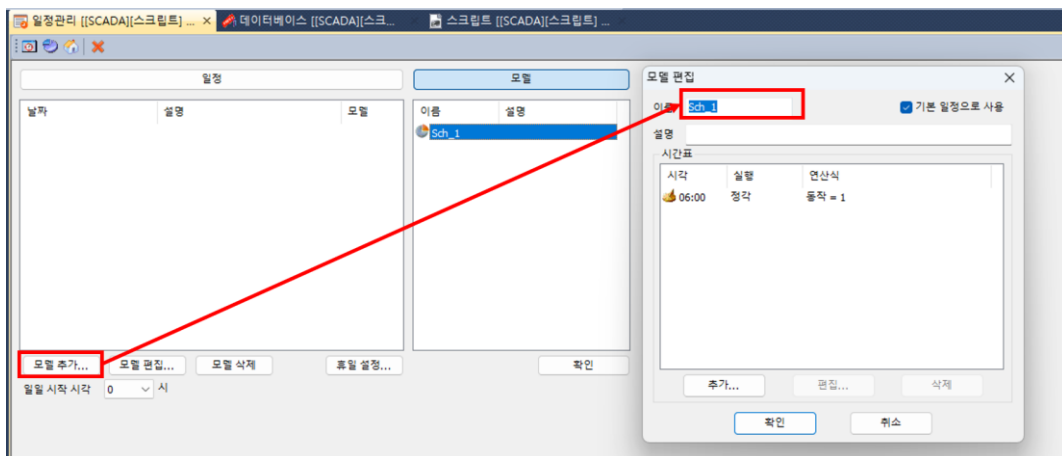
일정관리 [[SCADA][스크립트] ... ×
데이터베이스 [[SCADA][스크...
스크립트 [[SCADA][스크립트] ...

일정

| 날짜 | 설명 | 모델 |
|---|---|---|

모델 추가...
모델 편집...
모델 삭제
휴일 설정...

일일 시작 시각 0 시

모델

| 이름 | 설명 |
|---|---|
| Sch_1 | |

확인

모델 편집 ×

이름 Sch_1
기본 일정으로 사용
설명

시간표

| 시각 | 실행 | 연산식 |
|---|---|---|
| 06:00 | 정각 | 동작 = 1 |

추가...
편집...
삭제

확인
취소